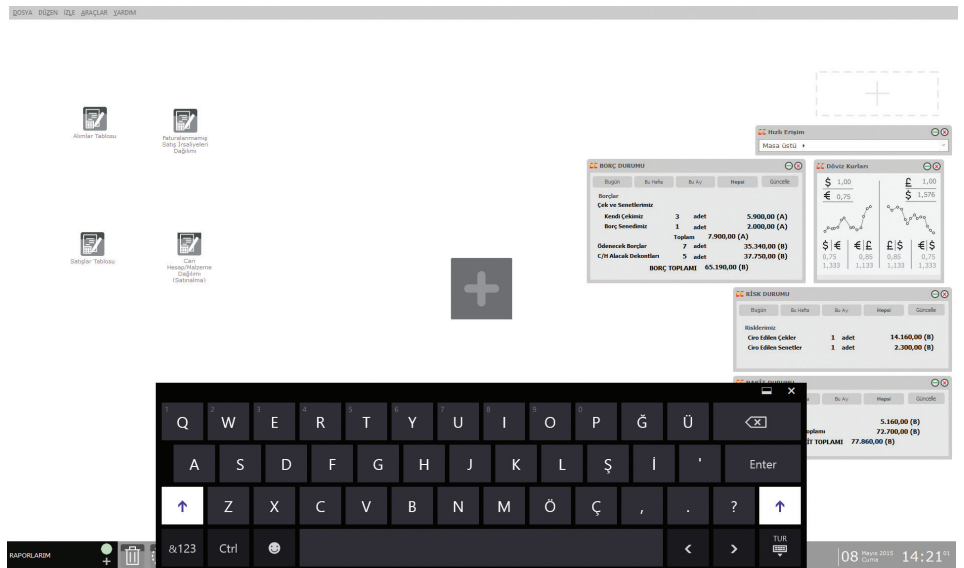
DOSYA DÜZEN İZLE ARAÇLAR YARDIM

Alımlar Tablosu

Faturalanmamış Satış İrsaliyeleri Dağılımı

Satışlar Tablosu

Cari Hesap/Malzeme Dağılımı (Satınalma)

Hızlı Erişim
Masa üstü

BORÇ DURUMU
Bugün | Bu Hafta | Bu Ay | Hepsi | Güncelle

Borçlar
Çek ve Senetlerimiz
Kendi Çekimiz 3 adet 5.900,00 (A)
Borç Senedimiz 1 adet 2.000,00 (A)
Toplam 7.900,00 (A)
Ödenecek Borçlar 7 adet 35.340,00 (B)
C/H Alacak Dekontları 5 adet 37.750,00 (B)
BORÇ TOPLAMI 65.190,00 (B)

Döviz Kurları
\$ 1,00 £ 1,00
€ 0,75 \$ 1,576
\$|€ €|£ £|\$ €|\$
0,75 0,85 0,75
1,333 1,133 1,333

RİSK DURUMU
Bugün | Bu Hafta | Bu Ay | Hepsi | Güncelle
Risklerimiz
Ciro Edilen Çekler 1 adet 14.160,00 (B)
Ciro Edilen Senetler 1 adet 2.300,00 (B)

Bugün | Bu Hafta | Bu Ay | Hepsi | Güncelle
5.160,00 (B)
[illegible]oplamı 72.700,00 (B)
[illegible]İT TOPLAMI 77.860,00 (B)

1 2 3 4 5 6 7 8 9 0
Q W E R T Y U I O P Ğ Ü
A S D F G H J K L Ş İ ' Enter
Z X C V B N M Ö Ç , . ?
&123 Ctrl TUR

RAPORLARIM

08 Mayıs 2015 Cuma 14:21 01